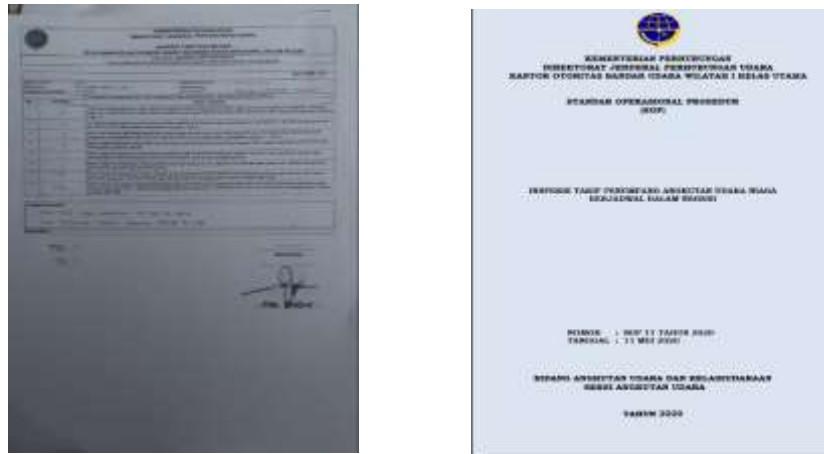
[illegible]

KEMENTERIAN PERHUBUNGAN
DIREKTORAT JENDERAL PERHUBUNGAN UDARA
KANTOR OTORITAS BANDAR UDARA WILAYAH I KELAS UTAMA

STANDAR OPERASIONAL PROSEDUR
(SOP)

INSPEKSI TARIF PENUMPANG ANGKUTAN UDARA NIAGA BERJADWAL DALAM NEGERI

NOMOR : SOP 11 TAHUN 2020
TANGGAL : 11 MEI 2020

BIDANG ANGKUTAN UDARA DAN KEBANDARUDARAAN
SEKSI ANGKUTAN UDARA

TAHUN 2020